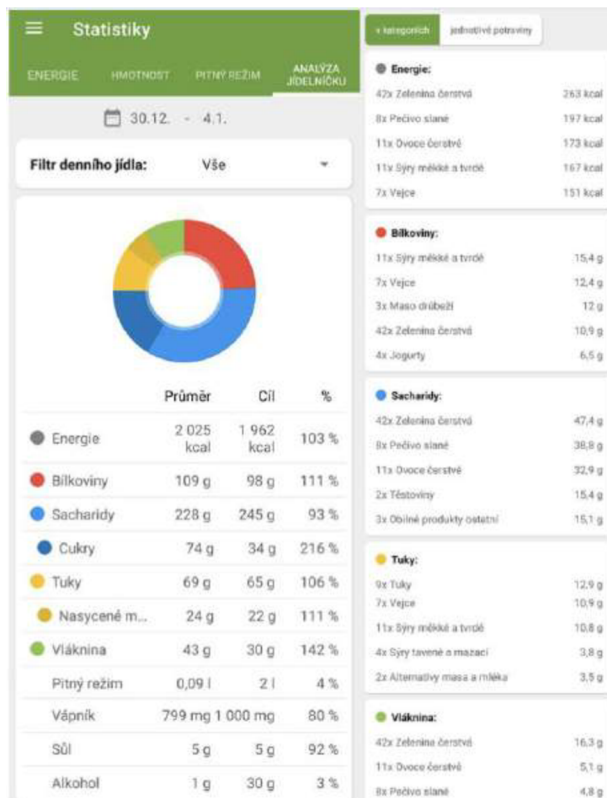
Statistiky

ENERGIE HMOTNOST PITNÝ REŽIM ANALÝZA JÍDELNÍČKU

30.12. - 4.1.

Filtr denního jídla: Vše

| | Průměr | Cíl | % |
|---|---|---|---|
| Energie | 2 025 kcal | 1 962 kcal | 103 % |
| Bílkoviny | 109 g | 98 g | 111 % |
| Sacharidy | 228 g | 245 g | 93 % |
| Cukry | 74 g | 34 g | 216 % |
| Tuky | 69 g | 65 g | 106 % |
| Nasycené m... | 24 g | 22 g | 111 % |
| Vláknina | 43 g | 30 g | 142 % |
| Pitný režim | 0,09 l | 2 l | 4 % |
| Vápník | 799 mg | 1 000 mg | 80 % |
| Sůl | 5 g | 5 g | 92 % |
| Alkohol | 1 g | 30 g | 3 % |

v kategoriích jednotlivé potraviny

Energie:
42x Zelenina čerstvá 263 kcal
8x Pečivo slané 197 kcal
11x Ovoce čerstvé 173 kcal
11x Sýry měkké a tvrdé 167 kcal
7x Vejce 151 kcal

Bílkoviny:
11x Sýry měkké a tvrdé 15,4 g
7x Vejce 12,4 g
3x Maso drůbeží 12 g
42x Zelenina čerstvá 10,9 g
4x Jogurty 6,5 g

Sacharidy:
42x Zelenina čerstvá 47,4 g
8x Pečivo slané 38,8 g
11x Ovoce čerstvé 32,9 g
2x Těstoviny 15,4 g
3x Obilné produkty ostatní 15,1 g

Tuky:
9x Tuky 12,9 g
7x Vejce 10,9 g
11x Sýry měkké a tvrdé 10,8 g
4x Sýry tavené a mazací 3,8 g
2x Alternativy masa a mléka 3,5 g

Vláknina:
42x Zelenina čerstvá 16,3 g
11x Ovoce čerstvé 5,1 g
8x Pečivo slané 4,8 g